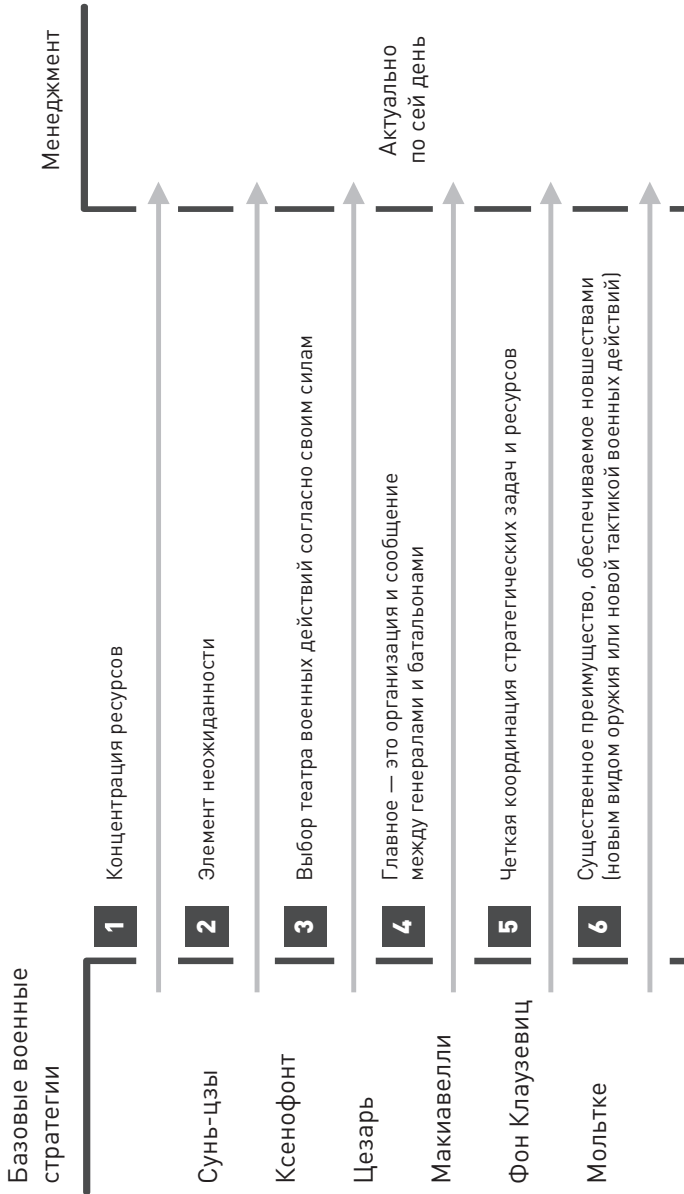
Базовые военные стратегии

Менеджмент

Сунь-цзы

1 Концентрация ресурсов

Ксенофонт

2 Элемент неожиданности

Цезарь

3 Выбор театра военных действий согласно своим силам

Макиавелли

4 Главное — это организация и сообщение между генералами и батальонами

Фон Клаузевиц

5 Четкая координация стратегических задач и ресурсов

Мольтке

6 Существенное преимущество, обеспечиваемое новшествами (новым видом оружия или новой тактикой военных действий)

Актуально по сей день